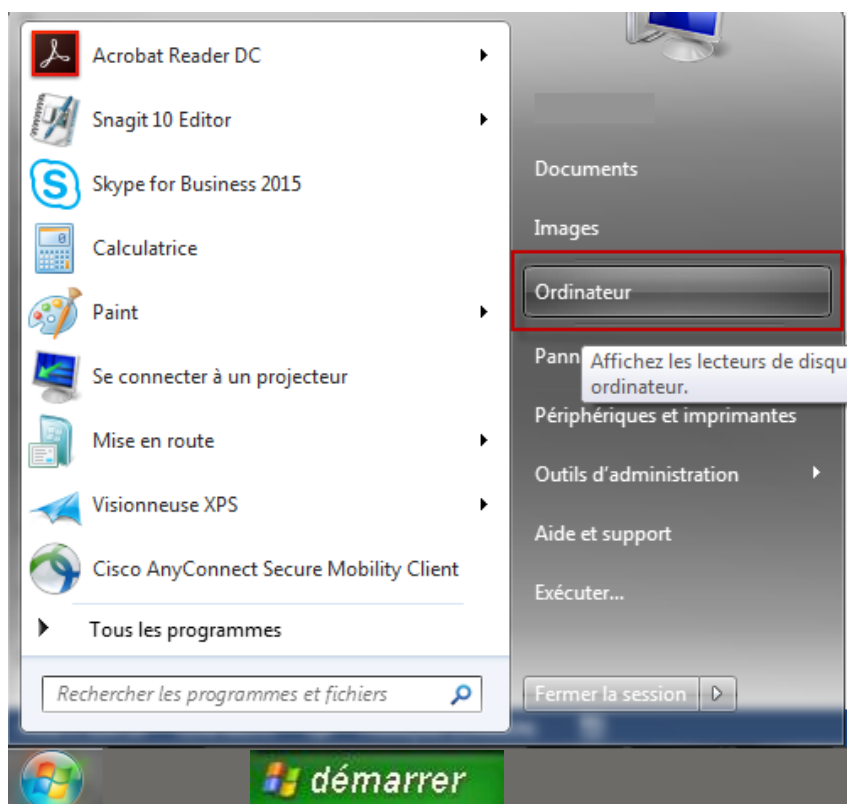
Acrobat Reader DC
Snagit 10 Editor
Skype for Business 2015
Calculatrice
Paint
Se connecter à un projecteur
Mise en route
Visionneuse XPS
Cisco AnyConnect Secure Mobility Client
Tous les programmes
Rechercher les programmes et fichiers

Documents
Images
Ordinateur
Pann
Affichez les lecteurs de disqu
ordinateur.
Périphériques et imprimantes
Outils d'administration
Aide et support
Exécuter...
Fermer la session

démarrer